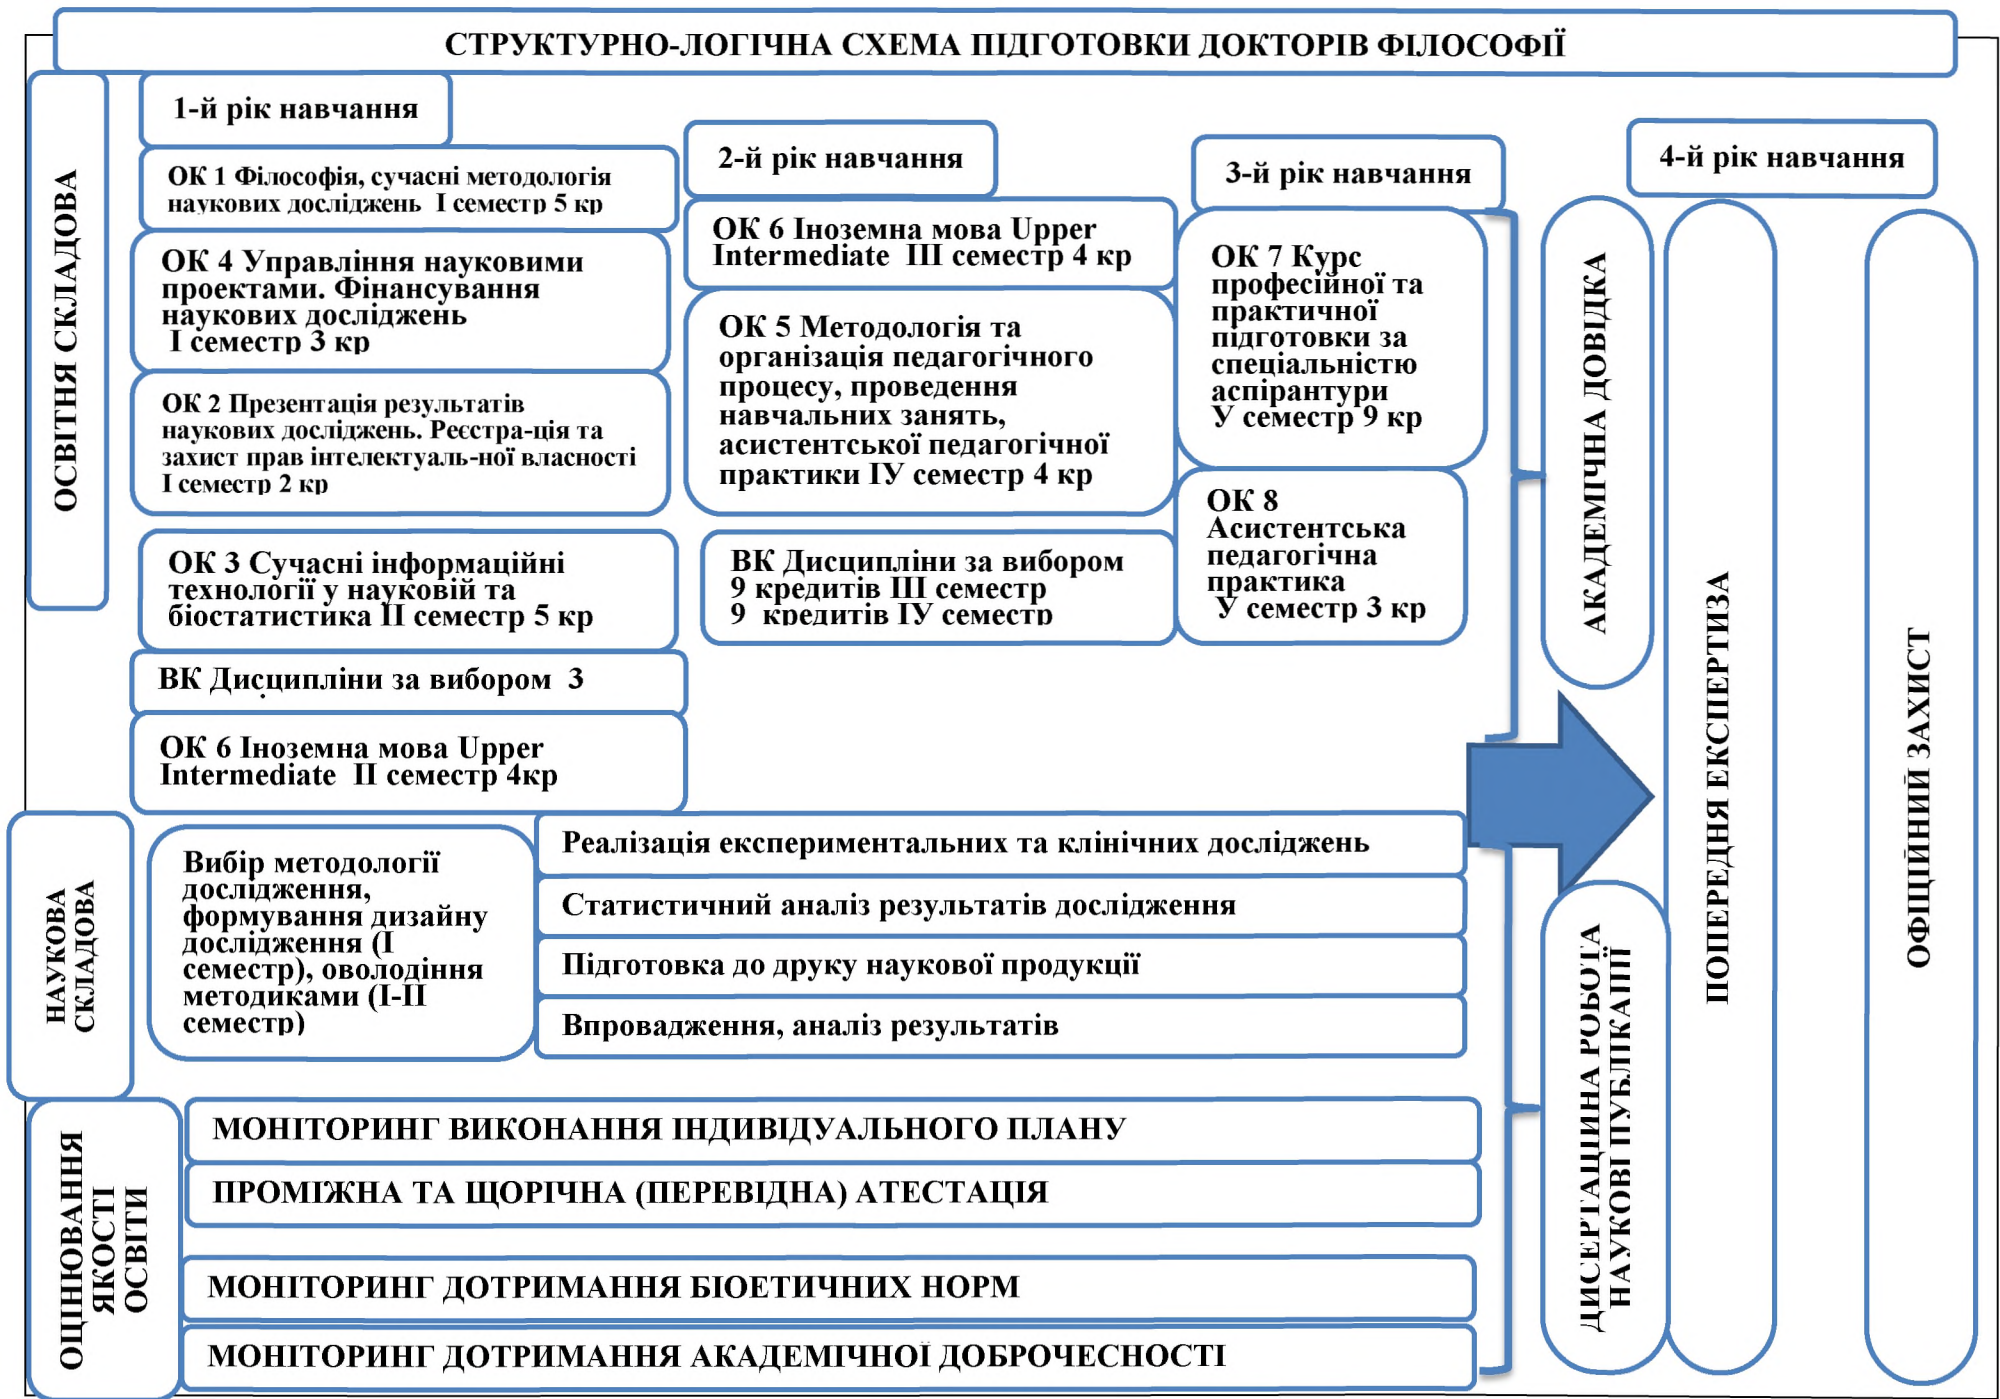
СТРУКТУРНО-ЛОГІЧНА СХЕМА ПІДГОТОВКИ ДОКТОРІВ ФІЛОСОФІЇ

ОСВІТНЯ СКЛАДОВА

1-й рік навчання

ОК 1 Філософія, сучасні методологія наукових досліджень І семестр 5 кр

ОК 4 Управління науковими проектами. Фінансування наукових досліджень І семестр 3 кр

ОК 2 Презентація результатів наукових досліджень. Реєстра-ція та захист прав інтелектуаль-ної власності І семестр 2 кр

ОК 3 Сучасні інформаційні технології у науковій та біостатистика ІІ семестр 5 кр

ВК Дисципліни за вибором 3

ОК 6 Іноземна мова Upper Intermediate ІІ семестр 4кр

2-й рік навчання

ОК 6 Іноземна мова Upper Intermediate ІІІ семестр 4 кр

ОК 5 Методологія та організація педагогічного процесу, проведення навчальних занять, асистентської педагогічної практики ІУ семестр 4 кр

ВК Дисципліни за вибором 9 кредитів ІІІ семестр 9 кредитів ІУ семестр

3-й рік навчання

ОК 7 Курс професійної та практичної підготовки за спеціальністю аспірантури У семестр 9 кр

ОК 8 Асистентська педагогічна практика У семестр 3 кр

АКАДЕМІЧНА ДОВІДКА

4-й рік навчання

ПОПЕРЕДНЯ ЕКСПЕРТИЗА

ОФІЦІЙНИЙ ЗАХИСТ

НАУКОВА СКЛАДОВА

Вибір методології дослідження, формування дизайну дослідження (І семестр), оволодіння методиками (І-ІІ семестр)

Реалізація експериментальних та клінічних досліджень

Статистичний аналіз результатів дослідження

Підготовка до друку наукової продукції

Впровадження, аналіз результатів

ДИСЕРТАЦІЙНА РОБОТА НАУКОВІ ПУБЛІКАЦІЇ

ОЦІНЮВАННЯ ЯКОСТІ ОСВІТИ

МОНІТОРИНГ ВИКОНАННЯ ІНДИВІДУАЛЬНОГО ПЛАНУ

ПРОМІЖНА ТА ЩОРІЧНА (ПЕРЕВІДНА) АТЕСТАЦІЯ

МОНІТОРИНГ ДОТРИМАННЯ БІОЕТИЧНИХ НОРМ

МОНІТОРИНГ ДОТРИМАННЯ АКАДЕМІЧНОЇ ДОБРОЧЕСНОСТІ